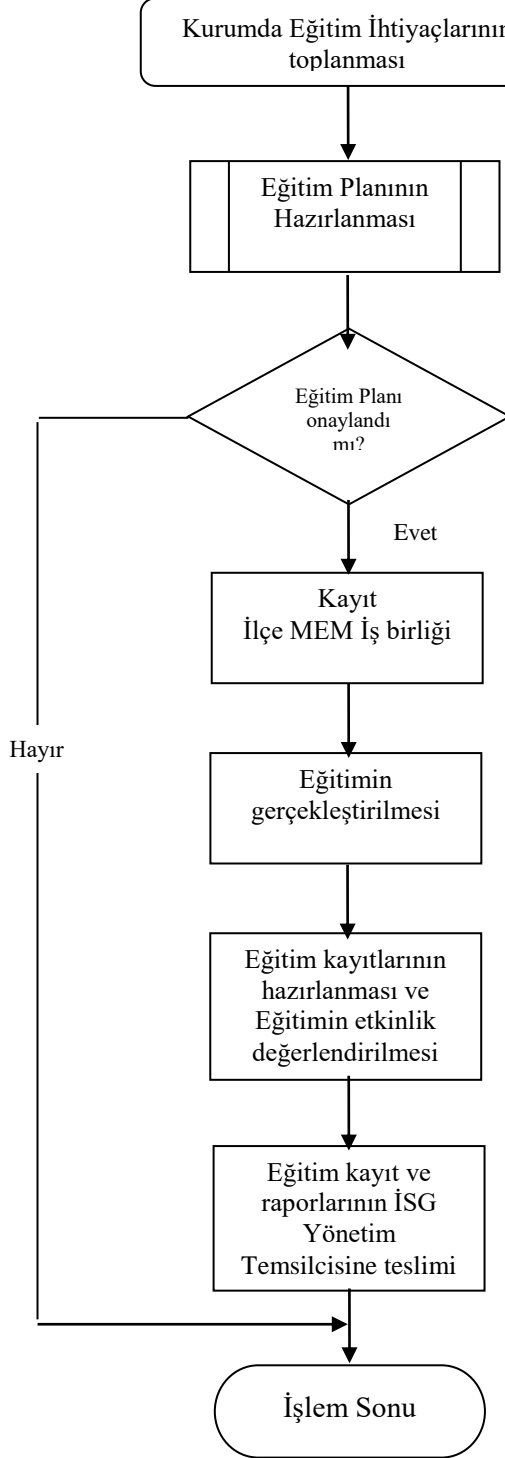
Kurumda Eğitim İhtiyaçlarının toplanması

Eğitim Planının Hazırlanması

Eğitim Planı onaylandı mı?

Evet

Kayıt
İlçe MEM İş birliği

Hayır

Eğitimin gerçekleştirilmesi

Eğitim kayıtlarının hazırlanması ve Eğitimin etkinlik değerlendirilmesi

Eğitim kayıt ve raporlarının İSG Yönetim Temsilcisine teslimi

İşlem Sonu